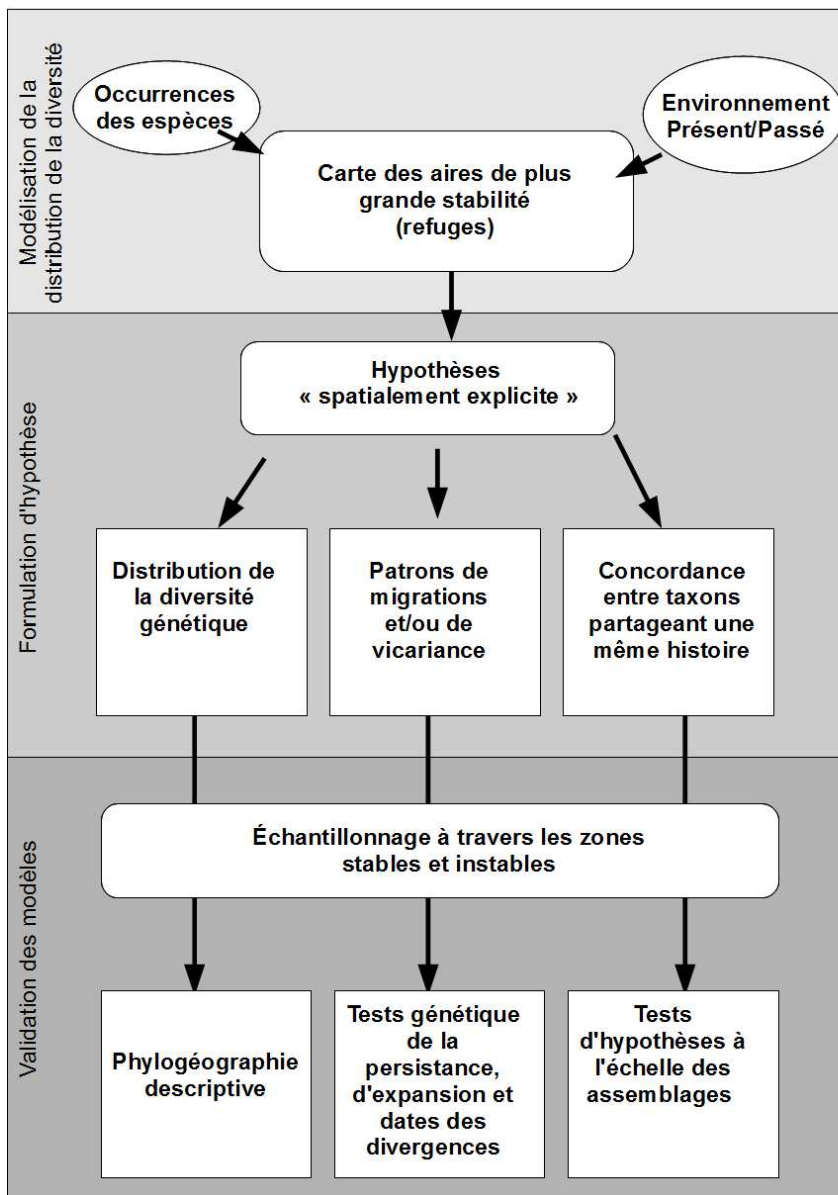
Modélisation de la distribution de la diversité

Occurrences des espèces

Environnement Présent/Passé

Carte des aires de plus grande stabilité (refuges)

Formulation d'hypothèse

Hypothèses « spatialement explicite »

Distribution de la diversité génétique

Patrons de migrations et/ou de vicariance

Concordance entre taxons partageant une même histoire

Validation des modèles

Échantillonnage à travers les zones stables et instables

Phylogéographie descriptive

Tests génétique de la persistance, d'expansion et dates des divergences

Tests d'hypothèses à l'échelle des assemblages